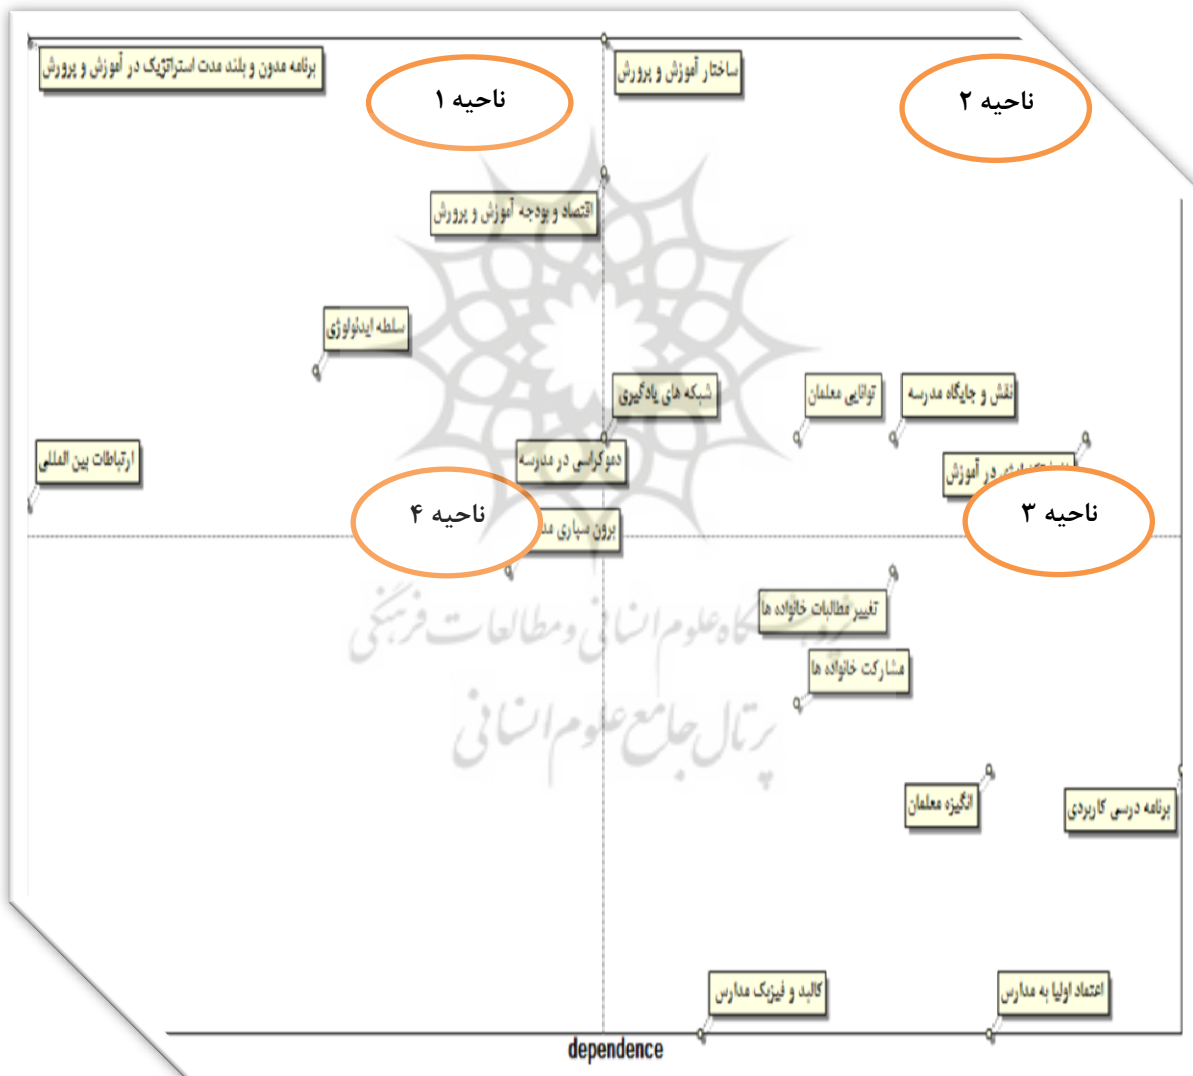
برنامه مدون و بلند مدت استراتژیک در آموزش و پرورش
ناحیه ۱
ساختار آموزش و پرورش
ناحیه ۲
اقتصاد و بودجه آموزش و پرورش
سلطه ایدئولوژی
شبکه های یادگیری
توانایی معلمان
نقش و جایگاه مدرسه
ارتباطات بین المللی
دموکراسی در مدرسه
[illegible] در آموزش
ناحیه ۴
برون سپاری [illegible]
ناحیه ۳
تغییر مطالبات خانواده ها
مشارکت خانواده ها
پژوهشگاه علوم انسانی و مطالعات فرهنگی
پرتال جامع علوم انسانی
انگیزه معلمان
برنامه درسی کاربردی
کالبد و فیزیک مدارس
اعتماد اولیا به مدارس
dependence